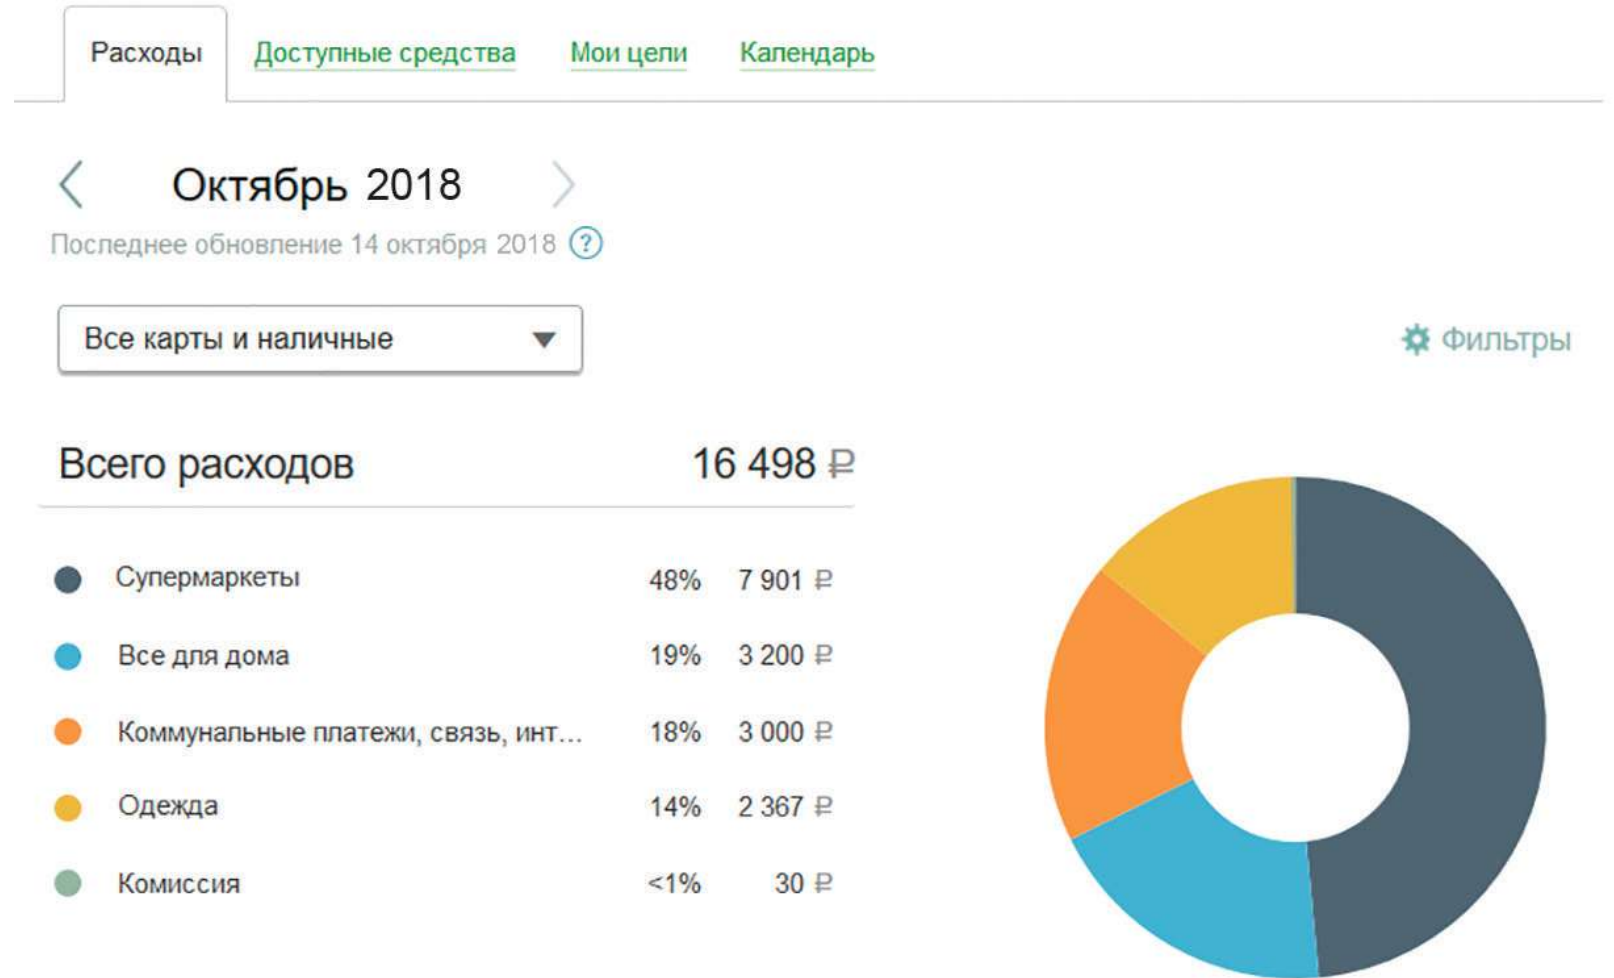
Расходы Доступные средства Мои цели Календарь

Октябрь 2018

Последнее обновление 14 октября 2018 ?

Все карты и наличные

Фильтры

Всего расходов 16 498 ₽

| | | |
|---|---|---|
| Супермаркеты | 48% | 7 901 ₽ |
| Все для дома | 19% | 3 200 ₽ |
| Коммунальные платежи, связь, инт... | 18% | 3 000 ₽ |
| Одежда | 14% | 2 367 ₽ |
| Комиссия | <1% | 30 ₽ |